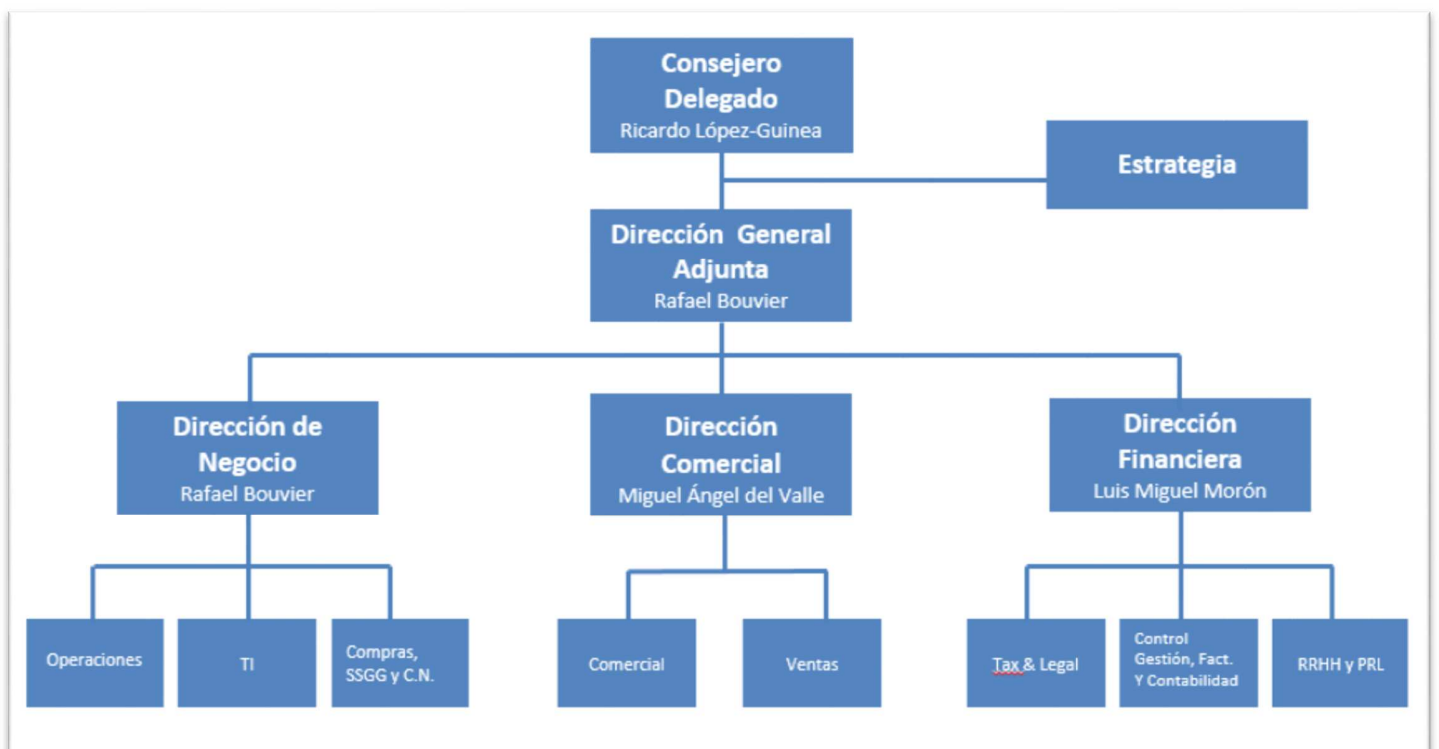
Consejero Delegado
Ricardo López-Guinea

Estrategia

Dirección General Adjunta
Rafael Bouvier

Dirección de Negocio
Rafael Bouvier

Dirección Comercial
Miguel Ángel del Valle

Dirección Financiera
Luis Miguel Morón

Operaciones

TI

Compras, SSGG y C.N.

Comercial

Ventas

Tax & Legal

Control Gestión, Fact. Y Contabilidad

RRHH y PRL